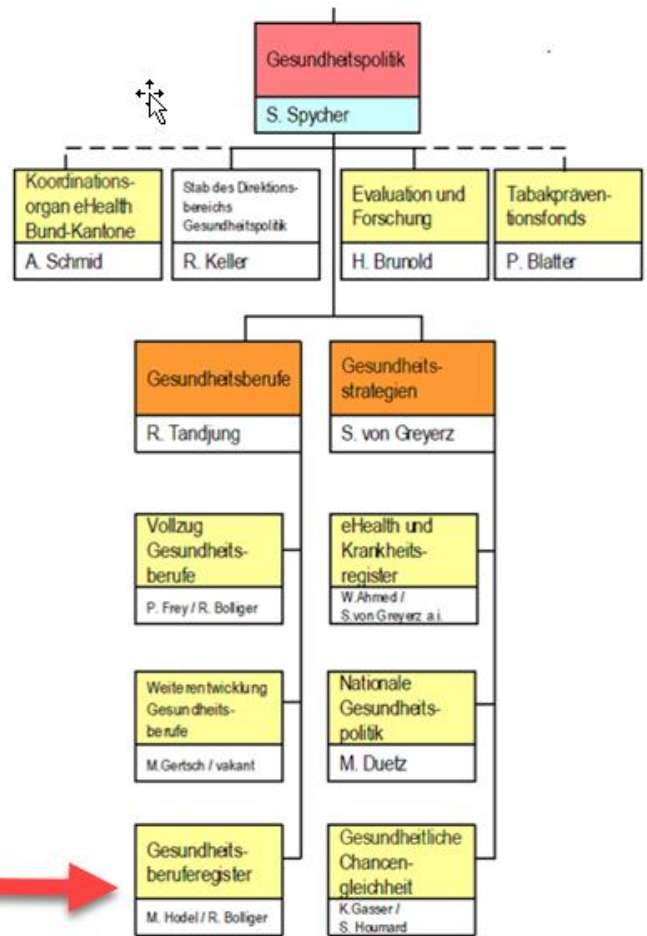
Gesundheitspolitik
S. Spycher

Koordinationsorgan eHealth Bund-Kantone
A. Schmid

Stab des Direktionsbereichs Gesundheitspolitik
R. Keller

Evaluation und Forschung
H. Brunold

Tabakpräventionsfonds
P. Blatter

Gesundheitsberufe
R. Tandjung

Vollzug Gesundheitsberufe
P. Frey / R. Bolliger

Weiterentwicklung Gesundheitsberufe
M.Gertsch / vakant

Gesundheitsberuferegister
M. Hodel / R. Bolliger

Gesundheitsstrategien
S. von Greyerz

eHealth und Krankheitsregister
W.Ahmed / S.von Greyerz a.i.

Nationale Gesundheitspolitik
M. Duetz

Gesundheitliche Chancengleichheit
K.Gasser / S. Houmard